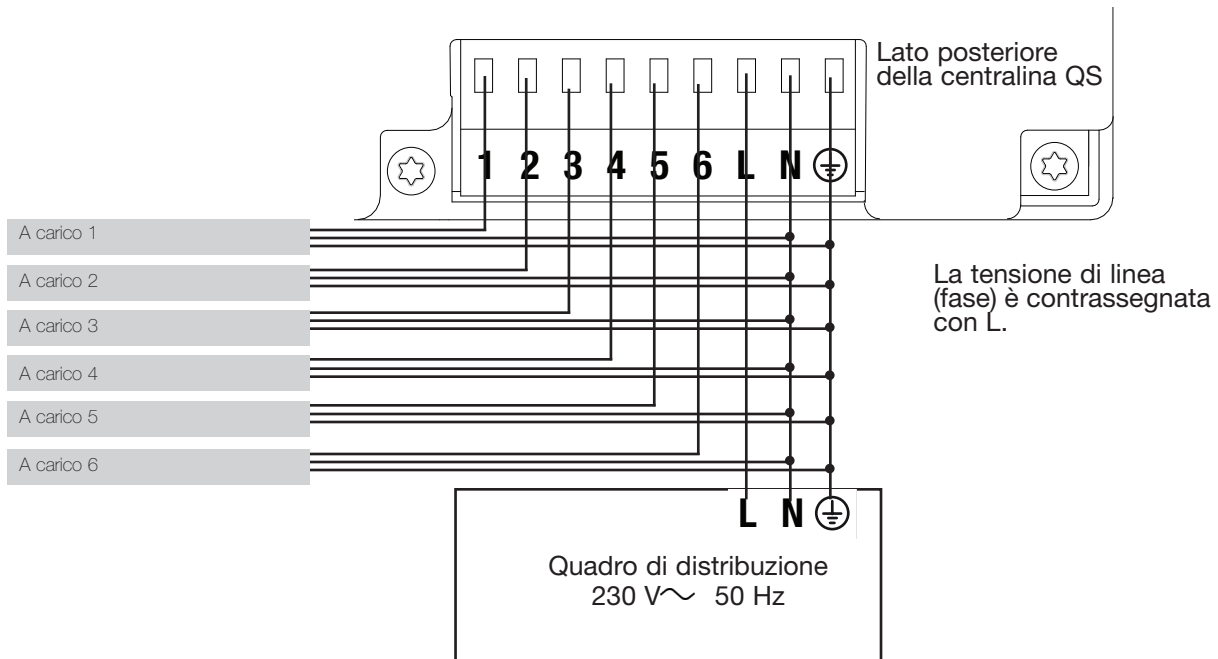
Lato posteriore della centralina QS

1 2 3 4 5 6 L N ⏚

A carico 1

A carico 2

A carico 3

A carico 4

A carico 5

A carico 6

La tensione di linea (fase) è contrassegnata con L.

L N ⏚

Quadro di distribuzione
230 V$\sim$ 50 Hz